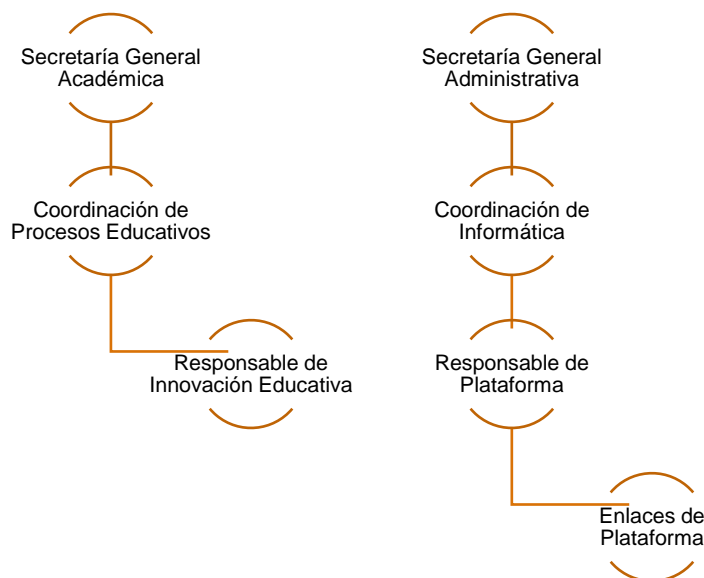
Secretaría General Académica

Coordinación de Procesos Educativos

Responsable de Innovación Educativa

Secretaría General Administrativa

Coordinación de Informática

Responsable de Plataforma

Enlaces de Plataforma